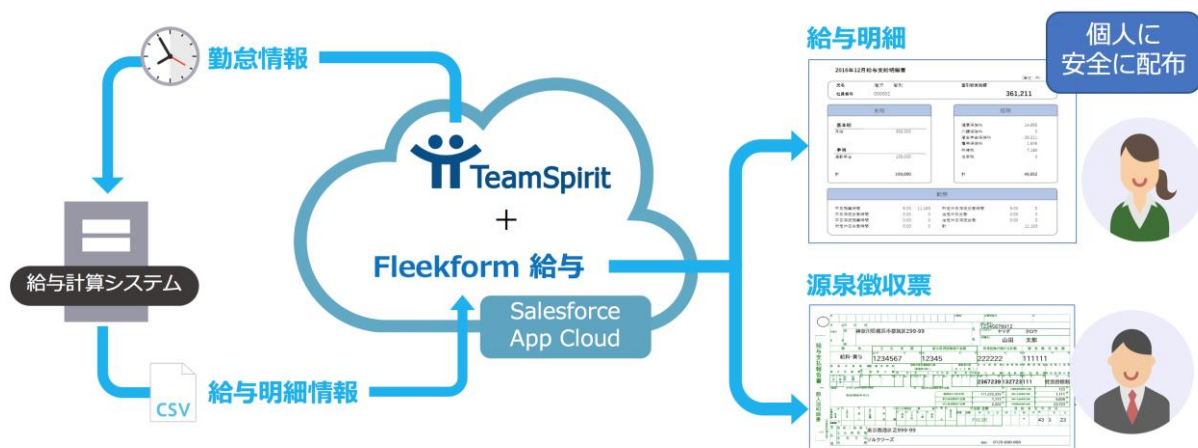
勤怠情報

給与計算システム

CSV

給与明細情報

TeamSpirit

+

Fleekform 給与

Salesforce App Cloud

給与明細

2016年12月給与支給明細書

361,211

源泉徴収票

1234567

12345

222222

111111

山田

太郎

個人に安全に配布